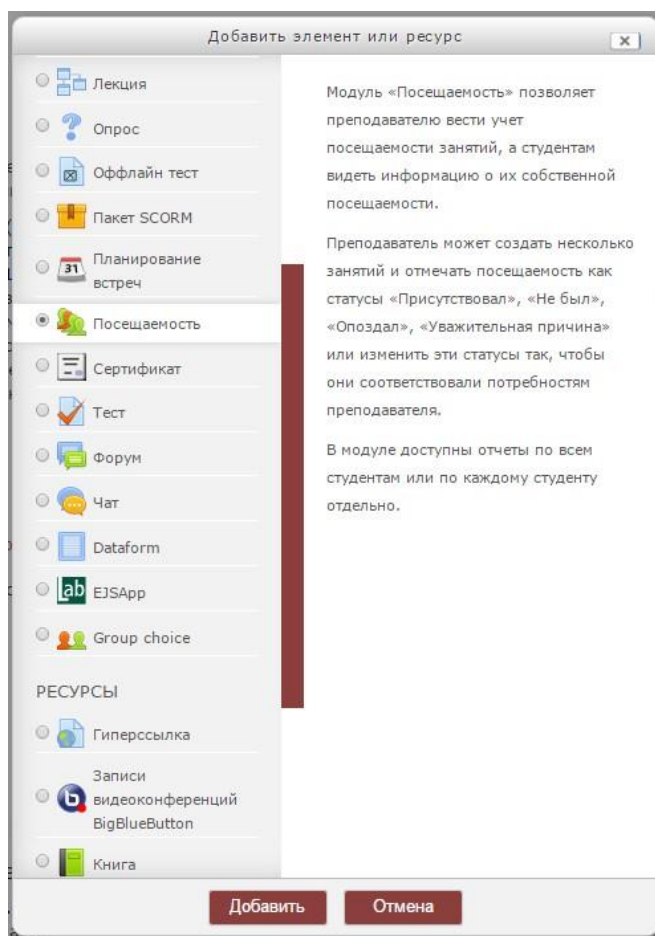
Добавить элемент или ресурс

x

Лекция

Опрос

Оффлайн тест

Пакет SCORM

31 Планирование встреч

Посещаемость

Сертификат

Тест

Форум

Чат

Dataform

lab EJSApp

Group choice

РЕСУРСЫ

Гиперссылка

Записи видеоконференций BigBlueButton

Книга

Модуль «Посещаемость» позволяет преподавателю вести учет посещаемости занятий, а студентам видеть информацию о их собственной посещаемости.

Преподаватель может создать несколько занятий и отмечать посещаемость как статусы «Присутствовал», «Не был», «Опоздал», «Уважительная причина» или изменить эти статусы так, чтобы они соответствовали потребностям преподавателя.

В модуле доступны отчеты по всем студентам или по каждому студенту отдельно.

Добавить

Отмена